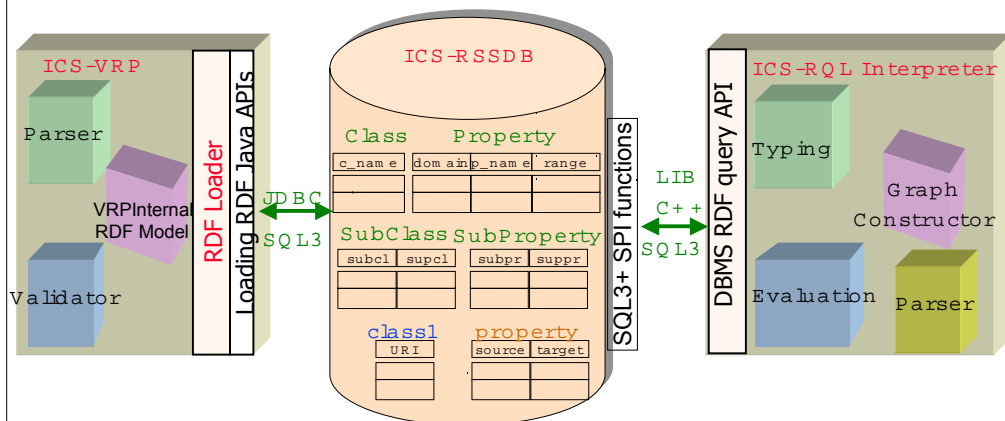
ICS-VRP

Parser

VRPInternal RDF Model

Validator

RDF Loader

Loading RDF Java APIs

JDBC

SQL3

ICS-RSSDB

Class

Property

| c_name |
|---|
| |

| domain | p_name | range |
|---|---|---|
| | | |

SubClass

SubProperty

| subcl | supcl |
|---|---|
| | |
| | |

| subpr | suppr |
|---|---|
| | |
| | |

class1

| URI |
|---|
| |
| |

property

| source | target |
|---|---|
| | |
| | |

SQL3+ SPI functions

LIB

C++

SQL3

DBMS RDF query API

ICS-RQL Interpreter

Typing

Graph Constructor

Evaluation

Parser